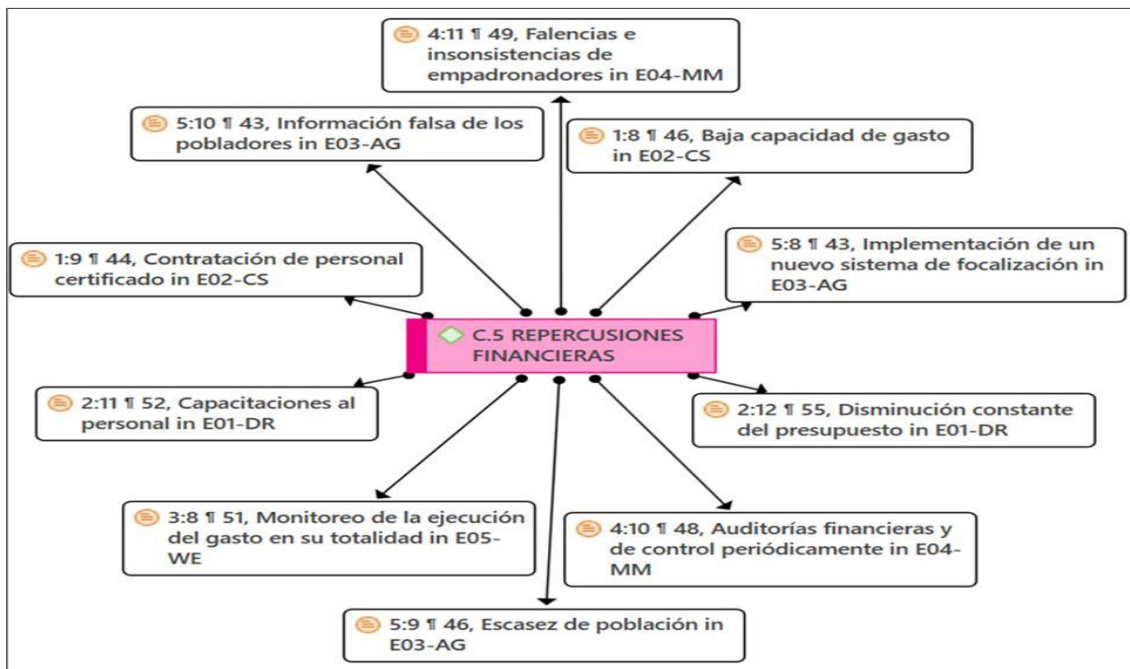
4:11 ¶ 49, Falencias e insonsistencias de empadronadores in E04-MM

5:10 ¶ 43, Información falsa de los pobladores in E03-AG

1:8 ¶ 46, Baja capacidad de gasto in E02-CS

1:9 ¶ 44, Contratación de personal certificado in E02-CS

5:8 ¶ 43, Implementación de un nuevo sistema de focalización in E03-AG

C.5 REPERCUSIONES FINANCIERAS

2:11 ¶ 52, Capacitaciones al personal in E01-DR

2:12 ¶ 55, Disminución constante del presupuesto in E01-DR

3:8 ¶ 51, Monitoreo de la ejecución del gasto en su totalidad in E05-WE

4:10 ¶ 48, Auditorías financieras y de control periódicamente in E04-MM

5:9 ¶ 46, Escasez de población in E03-AG